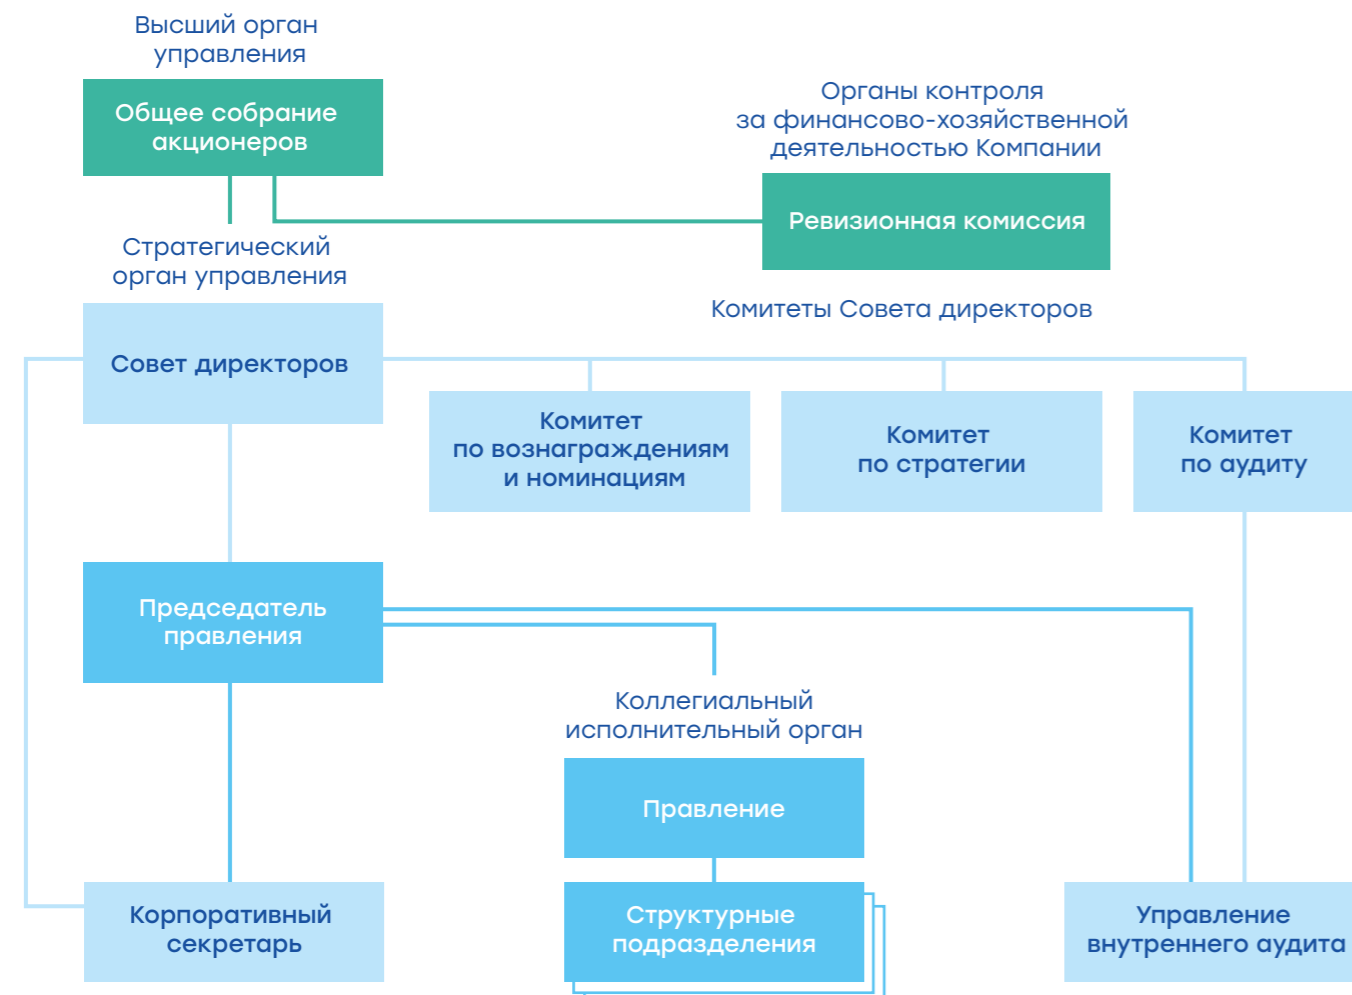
Высший орган управления

Общее собрание акционеров

Органы контроля за финансово-хозяйственной деятельностью Компании

Ревизионная комиссия

Стратегический орган управления

Совет директоров

Комитеты Совета директоров

Комитет по вознаграждениям и номинациям

Комитет по стратегии

Комитет по аудиту

Председатель правления

Коллегиальный исполнительный орган

Правление

Структурные подразделения

Корпоративный секретарь

Управление внутреннего аудита